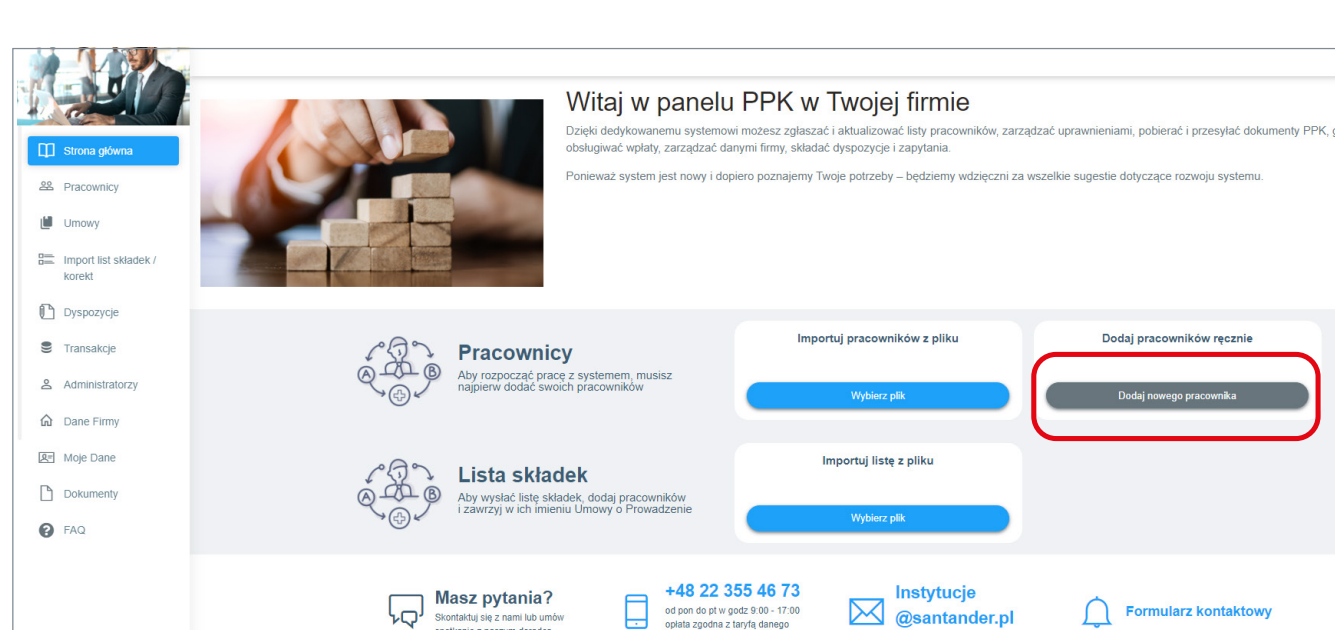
Strona główna
Pracownicy
Umowy
Import list składek / korekt
Dyspozycje
Transakcje
Administratorzy
Dane Firmy
Moje Dane
Dokumenty
FAQ

Witaj w panelu PPK w Twojej firmie

Dzięki dedykowanemu systemowi możesz zgłaszać i aktualizować listy pracowników, zarządzać uprawnieniami, pobierać i przesyłać dokumenty PPK, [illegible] obsługiwać wpłaty, zarządzać danymi firmy, składać dyspozycje i zapytania.

Ponieważ system jest nowy i dopiero poznajemy Twoje potrzeby – będziemy wdzięczni za wszelkie sugestie dotyczące rozwoju systemu.

A B
Pracownicy
Aby rozpocząć pracę z systemem, musisz najpierw dodać swoich pracowników

Importuj pracowników z pliku
Wybierz plik

Dodaj pracowników ręcznie
Dodaj nowego pracownika

A B
Lista składek
Aby wysłać listę składek, dodaj pracowników i zawrzyj w ich imieniu Umowy o Prowadzenie

Importuj listę z pliku
Wybierz plik

Masz pytania?
Skontaktuj się z nami lub umów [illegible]

+48 22 355 46 73
od pon do pt w godz 9:00 - 17:00
opłata zgodna z taryfą danego

Instytucje
@santander.pl

Formularz kontaktowy